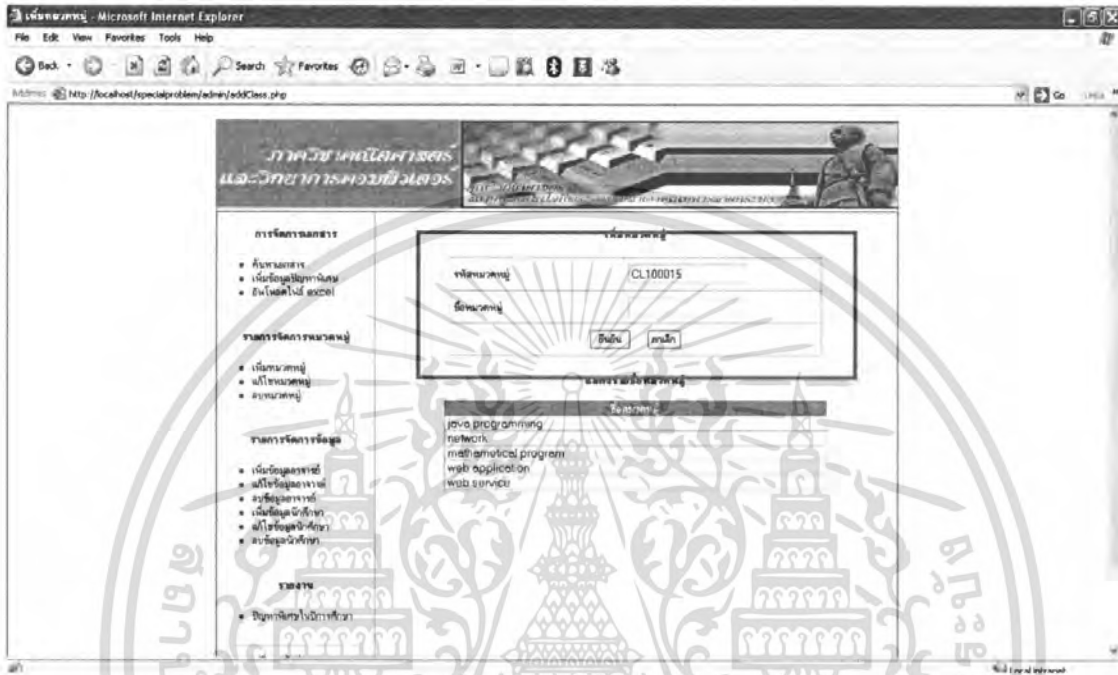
เพิ่มหมวดหมู่ - Microsoft Internet Explorer
File Edit View Favorites Tools Help
Back Search Favorites
Address http://localhost/specialproblem/admin/addClass.php
Go Links

ภาควิชาคณิตศาสตร์
และวิทยาการคอมพิวเตอร์

การจัดการเอกสาร
• ค้นหาเอกสาร
• เพิ่มข้อมูลปัญหาพิเศษ
• อัพโหลดไฟล์ excel

รายการจัดการหมวดหมู่
• เพิ่มหมวดหมู่
• แก้ไขหมวดหมู่
• ลบหมวดหมู่

รายการจัดการข้อมูล
• เพิ่มข้อมูลอาจารย์
• แก้ไขข้อมูลอาจารย์
• ลบข้อมูลอาจารย์
• เพิ่มข้อมูลนักศึกษา
• แก้ไขข้อมูลนักศึกษา
• ลบข้อมูลนักศึกษา

รายงาน
• ปัญหาพิเศษในปีการศึกษา

เพิ่มหมวดหมู่
รหัสหมวดหมู่ CL100015
ชื่อหมวดหมู่
ยืนยัน ยกเลิก

แสดงรายชื่อหมวดหมู่
| ชื่อหมวดหมู่ |
|---|
| java programming |
| network |
| mathematical program |
| web application |
| web service |

Local intranet